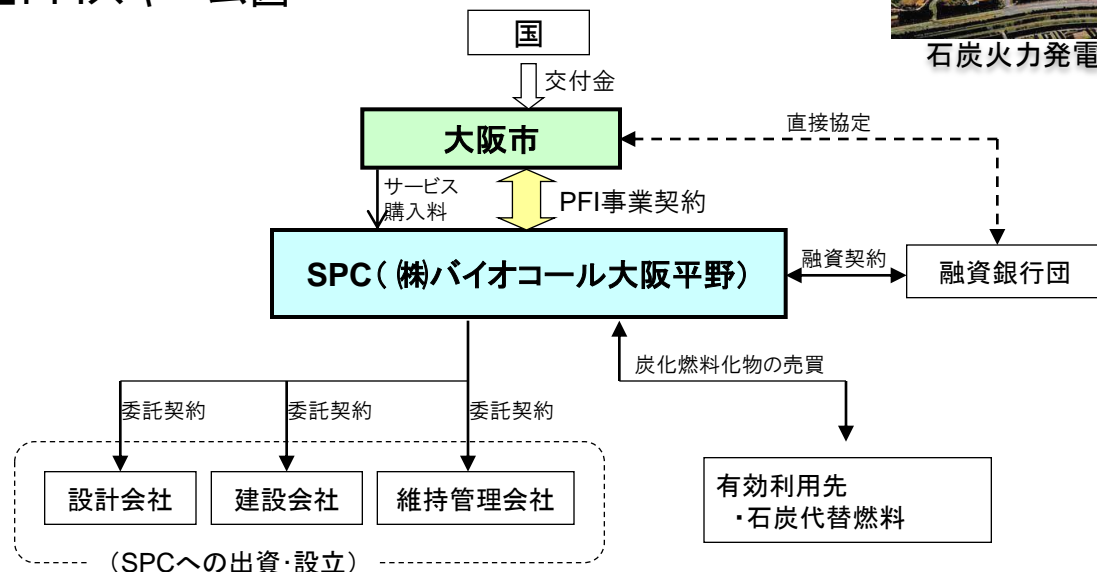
■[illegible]図

石炭火力発電

国

交付金

大阪市

直接協定

サービス購入料

PFI事業契約

SPC（㈱バイオコール大阪平野）

融資契約

融資銀行団

炭化燃料化物の売買

委託契約

委託契約

委託契約

設計会社

建設会社

維持管理会社

（SPCへの出資・設立）

有効利用先
・石炭代替燃料